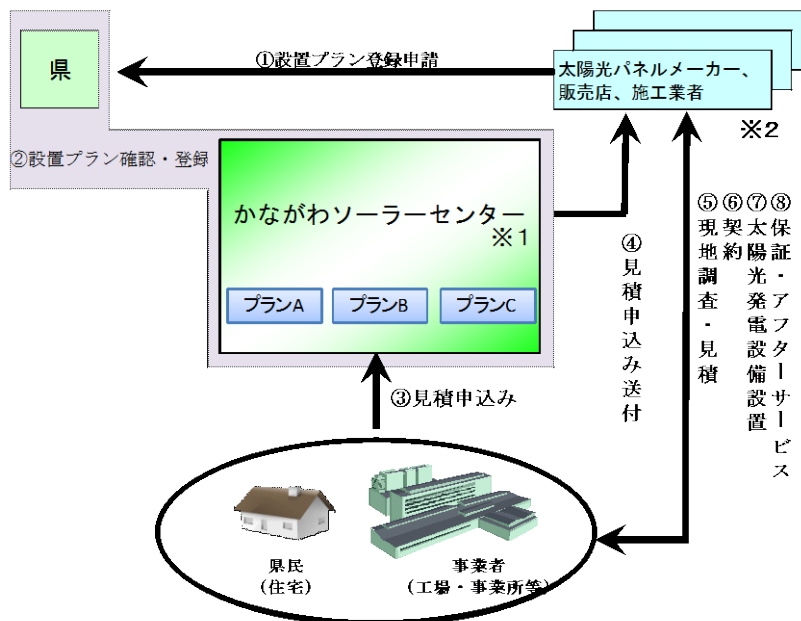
県

①設置プラン登録申請

太陽光パネルメーカー、販売店、施工業者

※2

②設置プラン確認・登録

かながわソーラーセンター
※1

プランA
プランB
プランC

④見積申込み送付

⑤現地調査・見積

⑥契約

⑦太陽光発電設備設置

⑧保証・アフターサービス

③見積申込み

県民
（住宅）

事業者
（工場・事業所等）